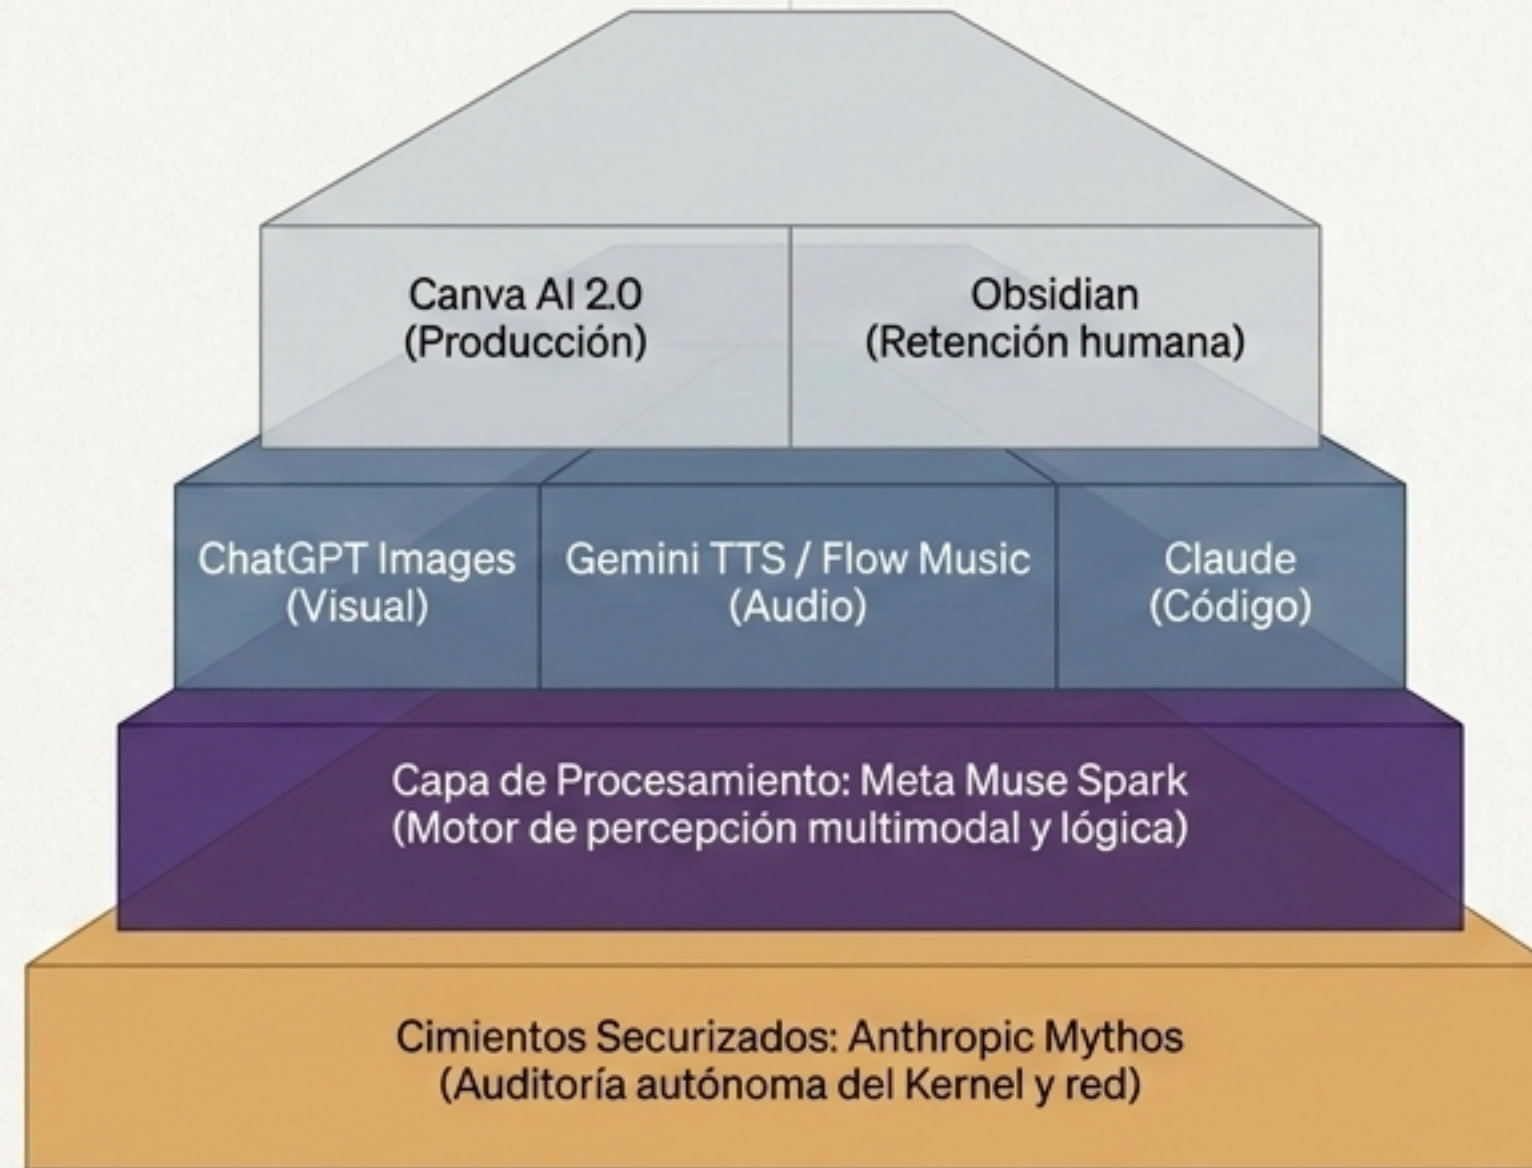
Canva AI 2.0
(Producción)

Obsidian
(Retención humana)

ChatGPT Images
(Visual)

Gemini TTS / Flow Music
(Audio)

Claude
(Código)

Capa de Procesamiento: Meta Muse Spark
(Motor de percepción multimodal y lógica)

Cimientos Securizados: Anthropic Mythos
(Auditoría autónoma del Kernel y red)